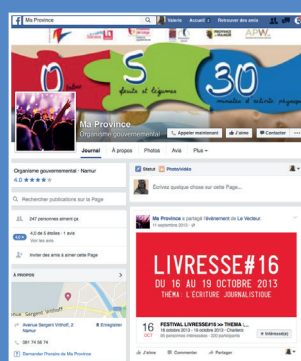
f Ma Province

Valerie Accueil Retrouver des amis

0 S 30
fruits et légumes
minutes d'activité physique

Ma Province
Organisme gouvernemental

Appeler maintenant
J'aime
Contacter

Journal
À propos
Photos
Avis
Plus

Organisme gouvernemental · Namur
4,0 ★★★★☆

Rechercher publications sur la Page

247 personnes aiment ça

4,0 de 5 étoiles · 1 avis

Inviter des amis à aimer cette Page

À PROPOS

Avenue Sergent Vrithoff, 2
Namur

081 74 56 74

Demander l'horaire de Ma Province

Enregistrer

Statut
Photo/Vidéo

Écrivez quelque chose sur cette Page...

Ma Province a partagé l'évènement de Le Vecteur.
17 septembre 2013

LIVRESSE#16
DU 16 AU 19 OCTOBRE 2013
THÈMA : L'ÉCRITURE JOURNALISTIQUE

16
OCT

FESTIVAL LIVRESSE#16 >> THEMA (...
16 octobre 2013 - 19 octobre 2013 · Charleroi
50 personnes intéressées · 220 participants

Intéressé(e)

J'aime
Commenter
Partager